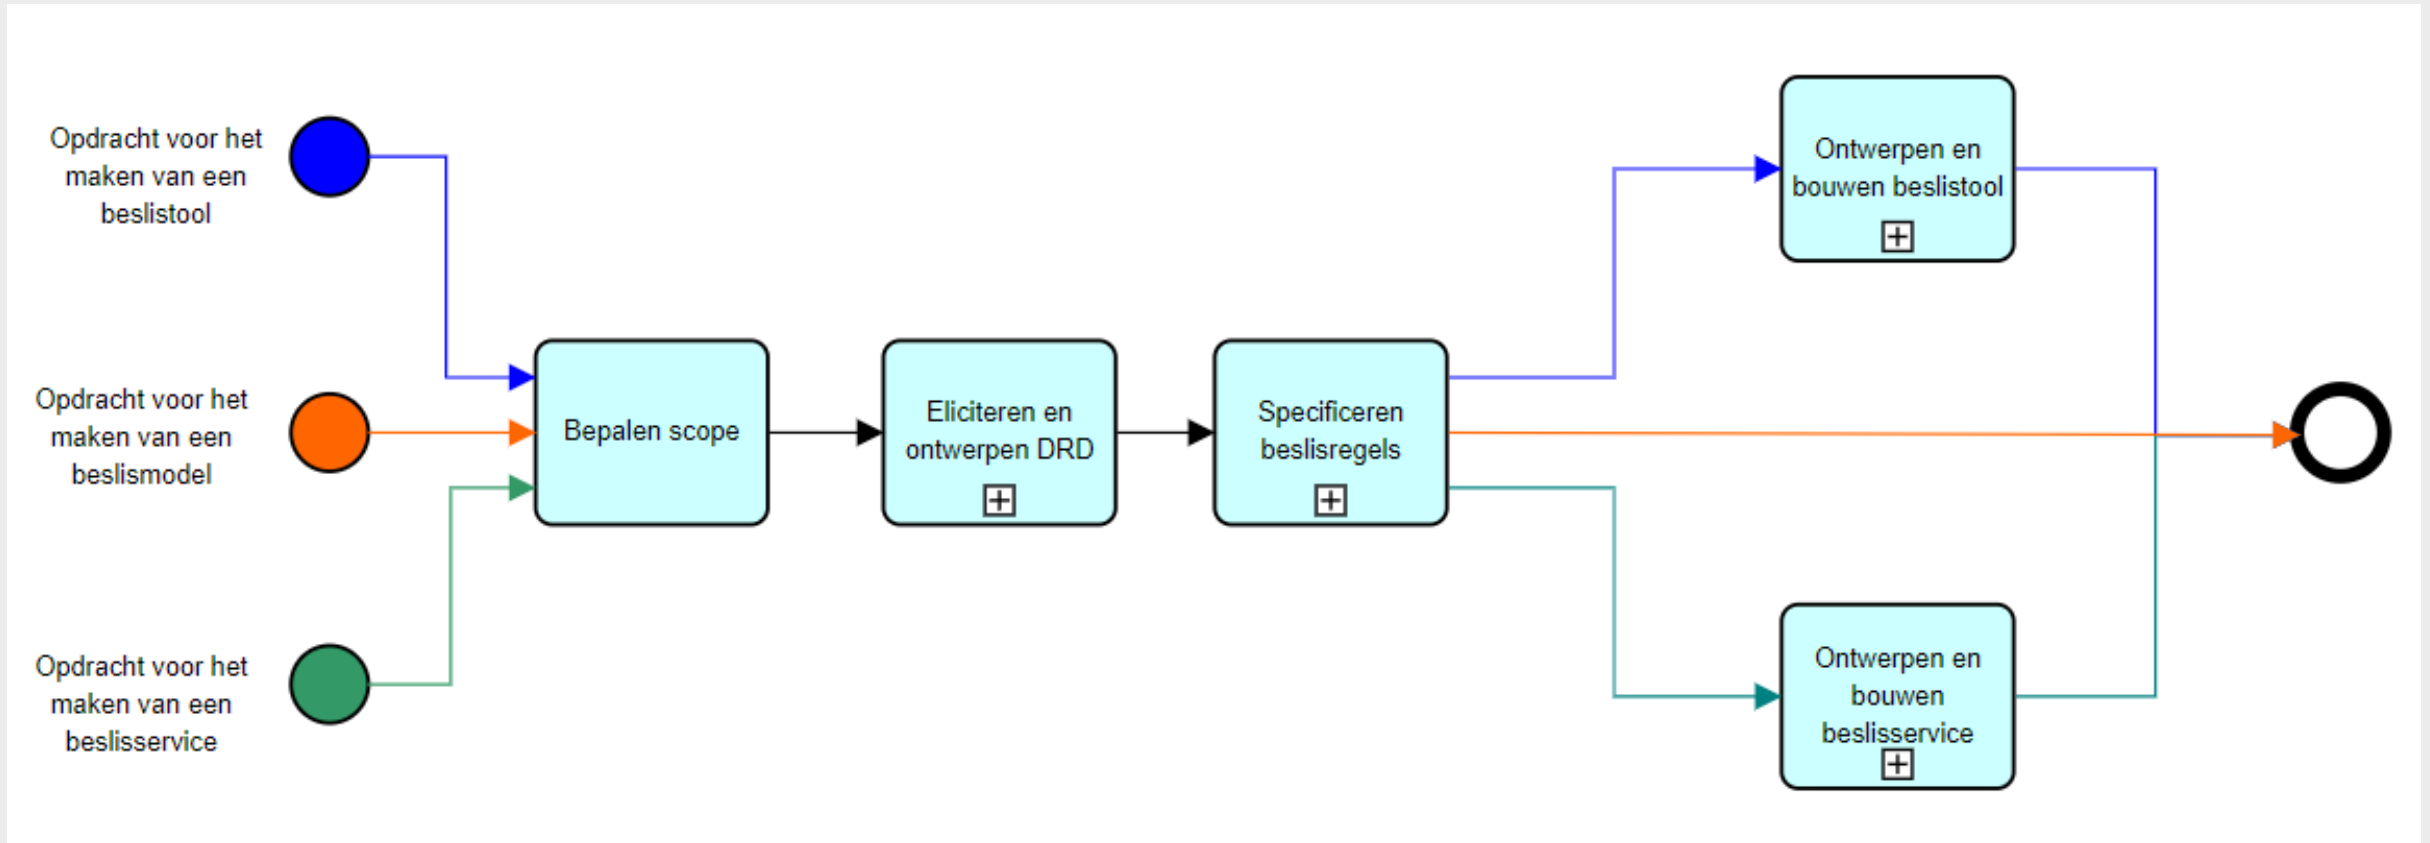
Opdracht voor het maken van een beslistool

Opdracht voor het maken van een beslismodel

Opdracht voor het maken van een beslisservice

Bepalen scope

Eliciteren en ontwerpen DRD

Specificeren beslisregels

Ontwerpen en bouwen beslistool

Ontwerpen en bouwen beslisservice